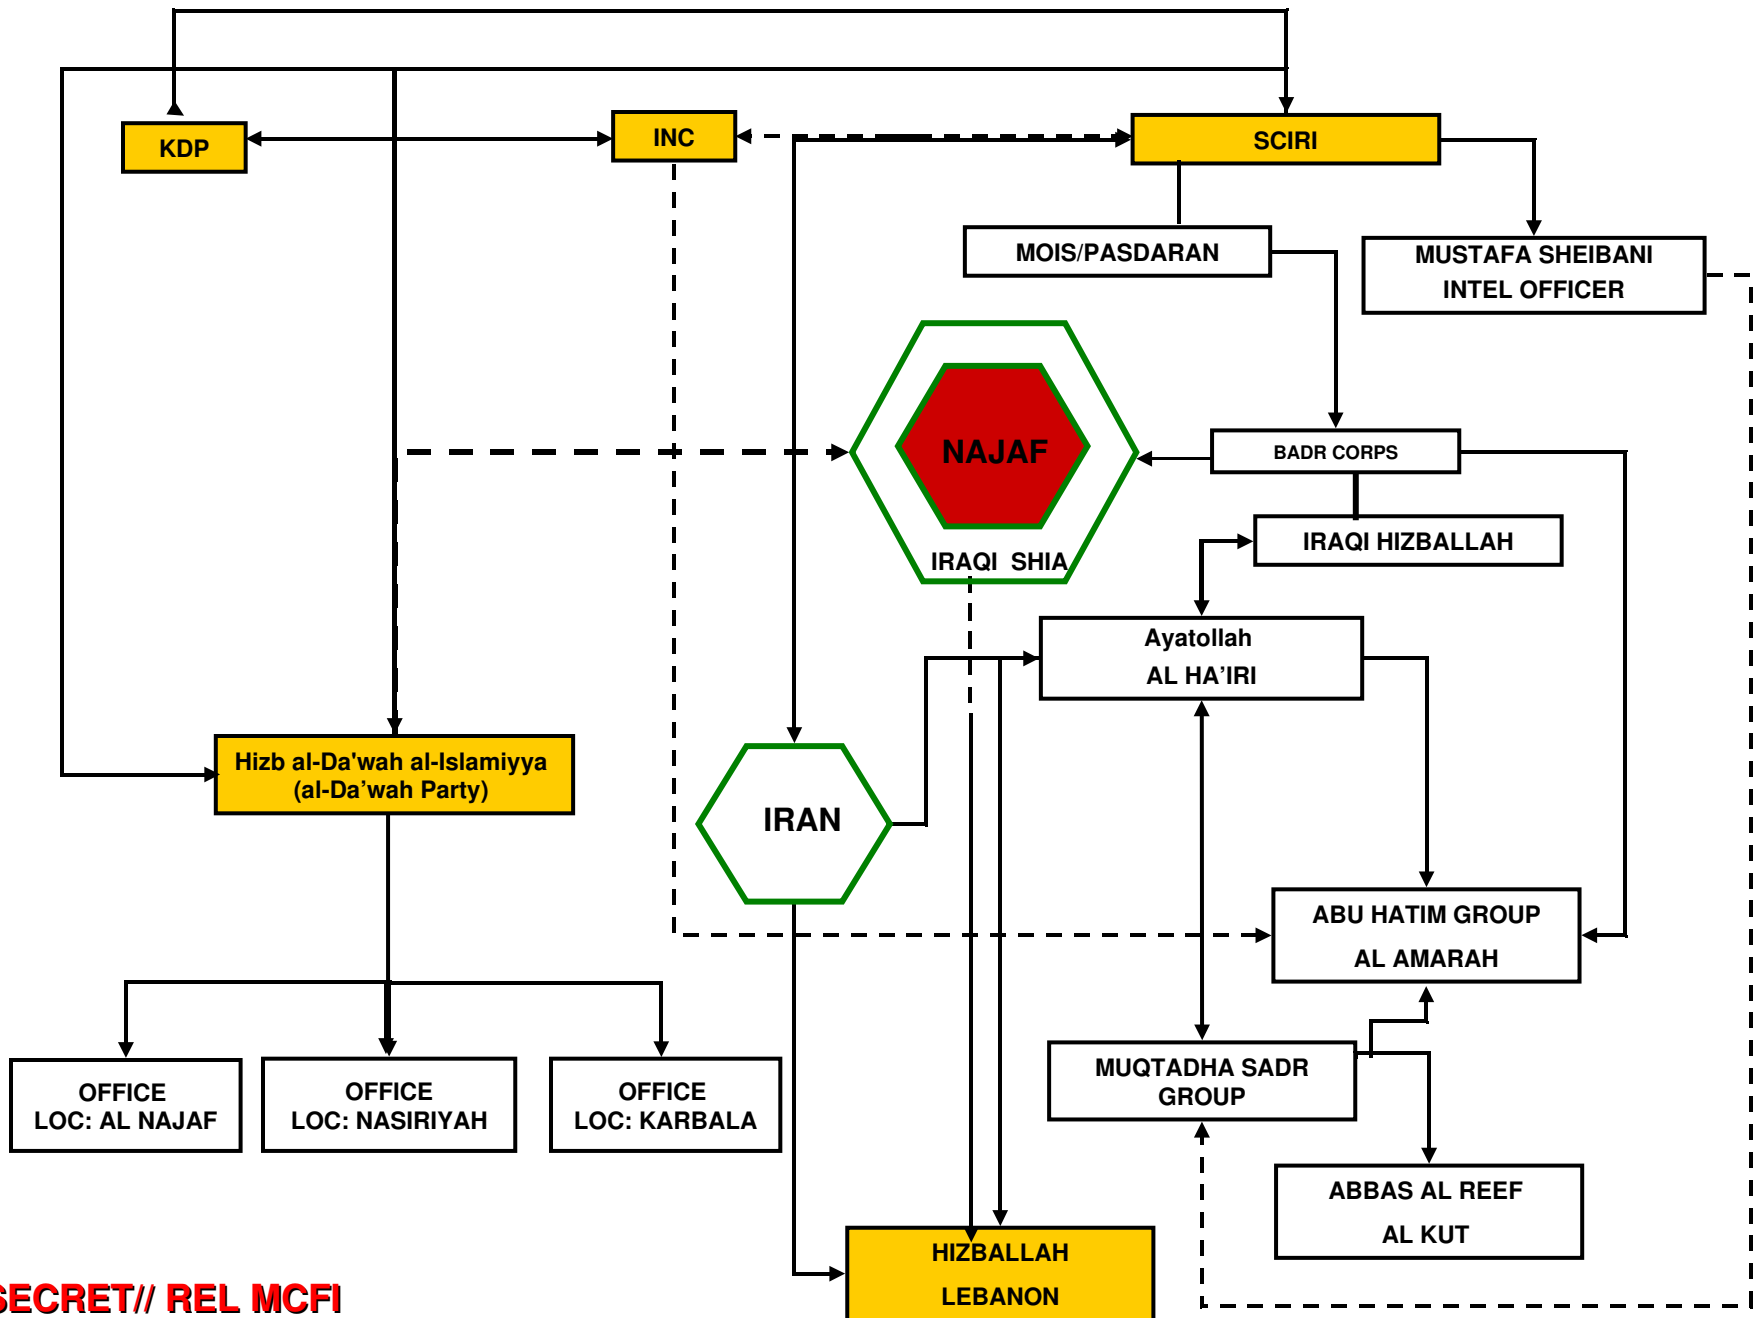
KDP

INC

SCIRI

MOIS/PASDARAN

MUSTAFA SHEIBANI INTEL OFFICER

NAJAF

IRAQI SHIA

BADR CORPS

IRAQI HIZBALLAH

Ayatollah AL HA'IRI

Hizb al-Da'wah al-Islamiyya (al-Da'wah Party)

IRAN

ABU HATIM GROUP AL AMARAH

MUQTADHA SADR GROUP

ABBAS AL REEF AL KUT

OFFICE LOC: AL NAJAF

OFFICE LOC: NASIRIYAH

OFFICE LOC: KARBALA

HIZBALLAH LEBANON

SECRET// REL MCFI